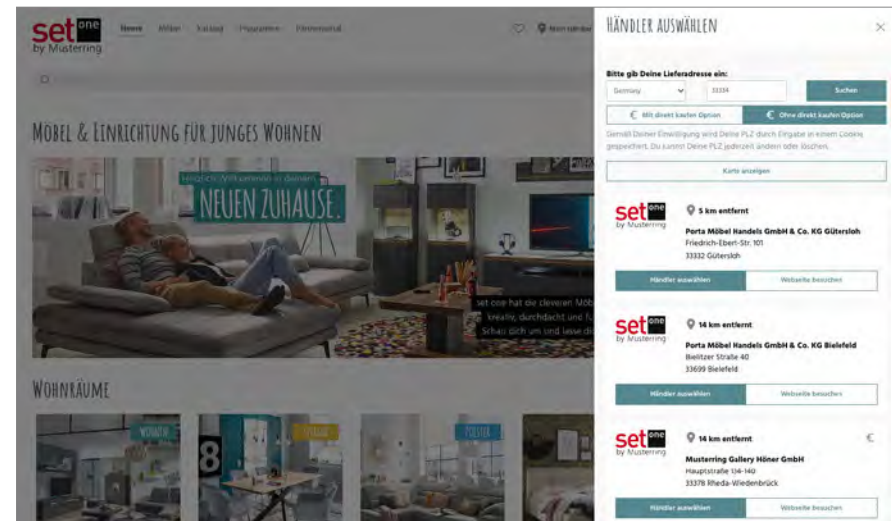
set one
by Musterring

Neues Möbel Katalog Programme Filialsuche

Möbel & Einrichtung für junges Wohnen

Herzlich Willkommen in deinem
NEUEN ZUHAUSE.

set one hat die cleveren Möbel
kreativ, durchdacht und fu
Schau dich um und lasse di

Wohnräume

WOHNEN
SPEISEN
POLSTER

HÄNDLER AUSWÄHLEN

Bitte gib Deine Lieferadresse ein:

Germany
33334
Suchen

€ Mit direkt kaufen Option
€ Ohne direkt kaufen Option

Gemäß Deiner Einwilligung wird Deine PLZ durch Eingabe in einem Cookie gespeichert. Du kannst Deine PLZ jederzeit ändern oder löschen.

Karte anzeigen

set one
by Musterring
5 km entfernt
Porta Möbel Handels GmbH & Co. KG Gütersloh
Friedrich-Ebert-Str. 101
33332 Gütersloh
Händler auswählen
Webseite besuchen

set one
by Musterring
14 km entfernt
Porta Möbel Handels GmbH & Co. KG Bielefeld
Bielitzer Straße 40
33699 Bielefeld
Händler auswählen
Webseite besuchen

set one
by Musterring
14 km entfernt
€
Musterring Gallery Höner GmbH
Hauptstraße 134-140
33378 Rheda-Wiedenbrück
Händler auswählen
Webseite besuchen